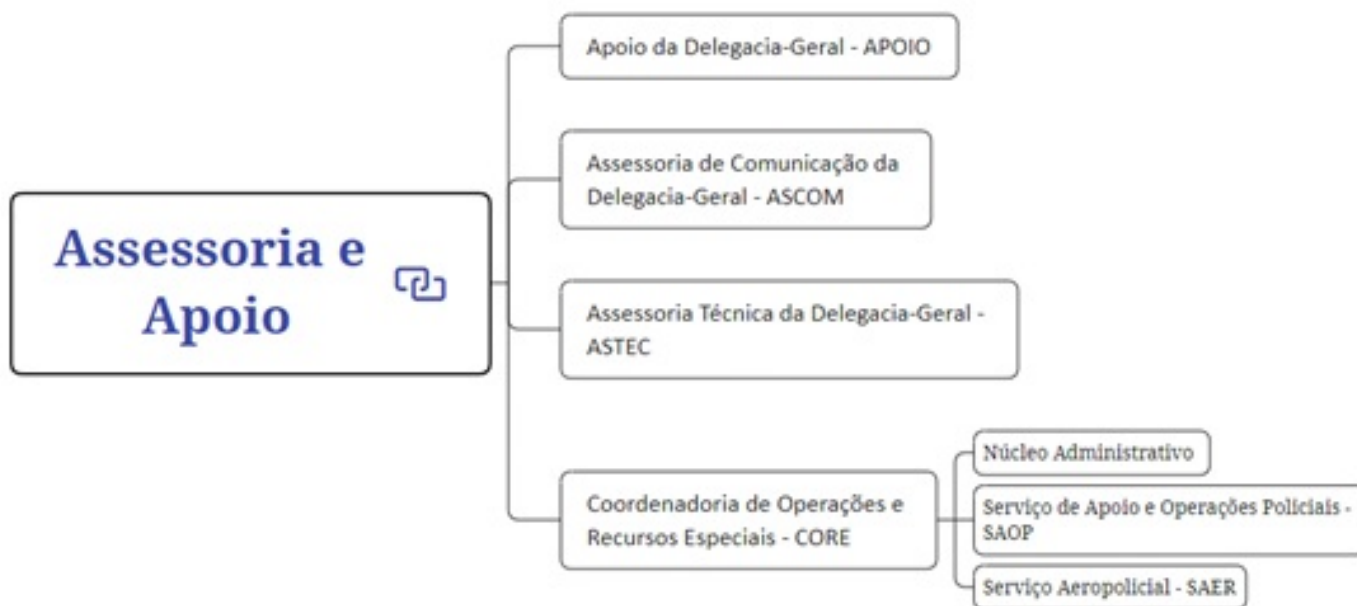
Assessoria e Apoio

Apoio da Delegacia-Geral - APOIO

Assessoria de Comunicação da Delegacia-Geral - ASCOM

Assessoria Técnica da Delegacia-Geral - ASTEC

Coordenadoria de Operações e Recursos Especiais - CORE

Núcleo Administrativo

Serviço de Apoio e Operações Policiais - SAOP

Serviço Aeropolicial - SAER